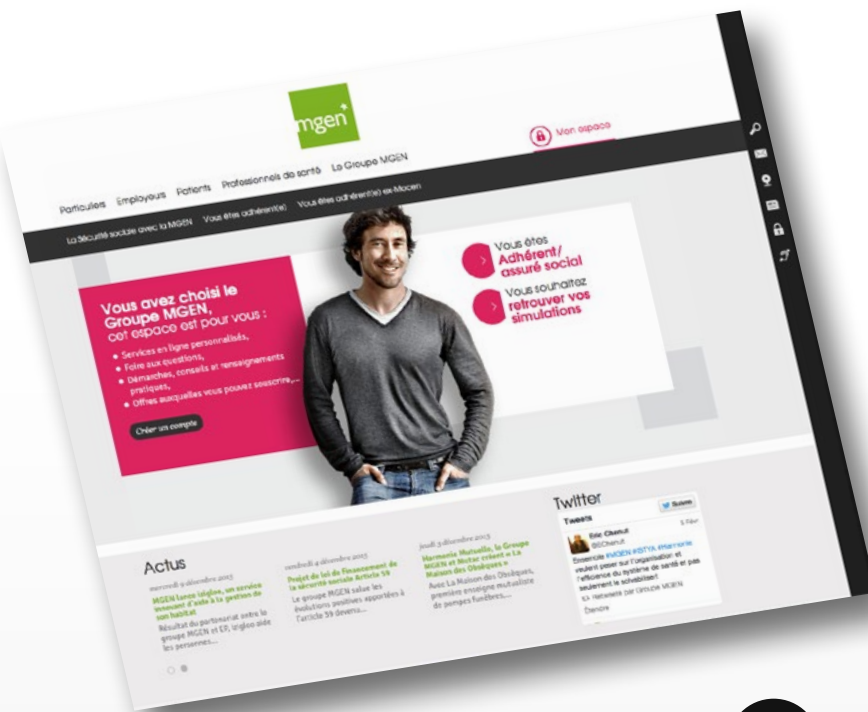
mgen+

Mon espace

Particuliers Employeurs Patients Professionnels de santé Le Groupe MGEN

La Sécurité sociale avec la MGEN Vous êtes adhérent(e) Vous êtes adhérent(e) ex-Mocen

Vous êtes Adhérent/ assuré social

Vous souhaitez retrouver vos simulations

Vous avez choisi le Groupe MGEN, cet espace est pour vous :

• Services en ligne personnalisés,
• Foire aux questions,
• Démarches, conseils et renseignements pratiques,
• Offres auxquelles vous pouvez souscrire,...

Créer un compte

Actus

mercredi 9 décembre 2015
MGEN lance Izigloo, un service innovant d'aide à la gestion de son habitat
Résultat du partenariat entre le groupe MGEN et EP, Izigloo aide les personnes...

vendredi 4 décembre 2015
Projet de loi de financement de la sécurité sociale Article 59
Le groupe MGEN salue les évolutions positives apportées à l'article 59 devenu...

jeudi 3 décembre 2015
Harmonie Mutuelle, le Groupe MGEN et Motar créent « La Maison des Obsèques »
Avec La Maison des Obsèques, première enseigne mutualiste de pompes funèbres...

Twitter

Tweets

Suivre

Eric Chenut
@EChenut
5 Nov

Ensemble #MGEN #ISTYA #Harmonie veulent peser sur l'organisation et l'efficience du système de santé et pas seulement le solvabiliser!

Retweeté par Groupe MGEN

Étendre